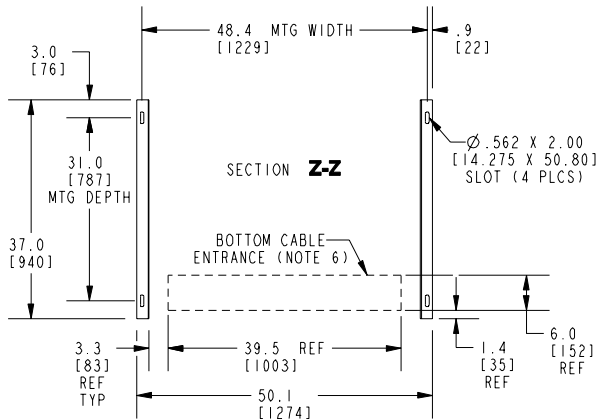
48.4 MTG WIDTH
[1229]

.9
[22]

3.0
[76]

31.0
[787]
MTG DEPTH

37.0
[940]

SECTION Z-Z

$\varnothing$.562 X 2.00
[14.275 X 50.80]
SLOT (4 PLCS)

BOTTOM CABLE
ENTRANCE (NOTE 6)

3.3
[83]
REF
TYP

39.5 REF
[1003]

1.4
[35]
REF

6.0
[152]
REF

50.1
[1274]